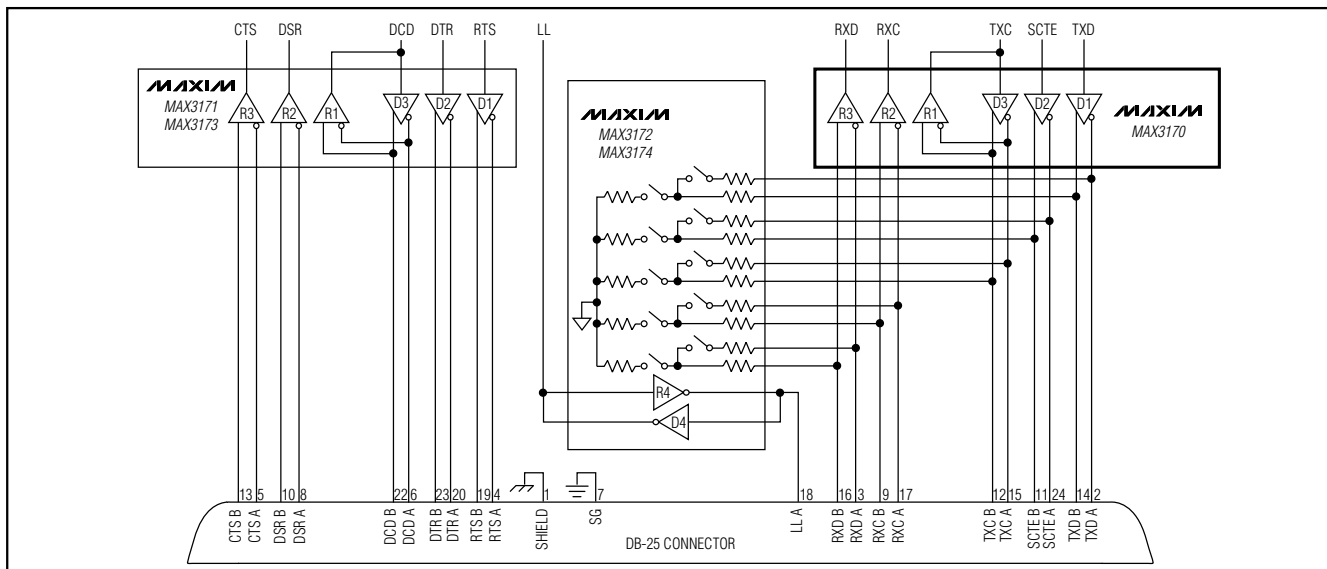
CTS DSR DCD DTR RTS LL RXD RXC TXC SCTE TXD

MAXIM
MAX3171
MAX3173

R3 R2 R1 D3 D2 D1

MAXIM
MAX3172
MAX3174

R3 R2 R1 D3 D2 D1

MAXIM
MAX3170

R4
D4

13 5 10 8 22 6 23 20 19 4 1 7 18 16 3 9 17 12 15 11 24 14 2

CTS B CTS A DSR B DSR A DCD B DCD A DTR B DTR A RTS B RTS A SHIELD SG LL A RXD B RXD A RXC B RXC A TXC B TXC A SCTE B SCTE A TXD B TXD A

DB-25 CONNECTOR